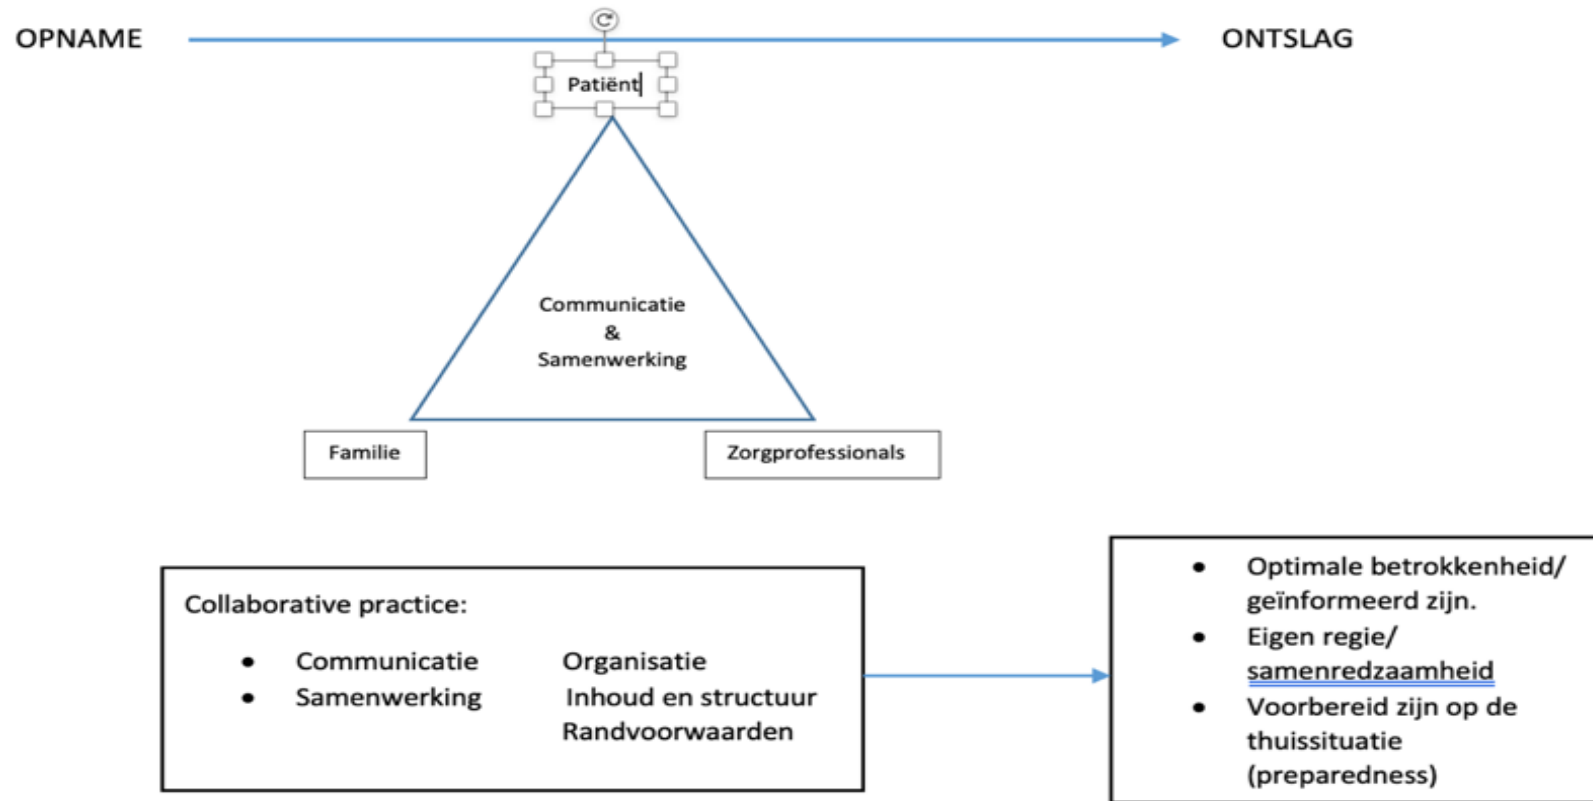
OPNAME

ONTSLAG

Patiënt

Communicatie
&
Samenwerking

Familie

Zorgprofessionals

Collaborative practice:

- Communicatie
- Samenwerking

Organisatie
Inhoud en structuur
Randvoorwaarden

- Optimale betrokkenheid/ geïnformeerd zijn.
- Eigen regie/ samenredzaamheid
- Voorbereid zijn op de thuissituatie (preparedness)